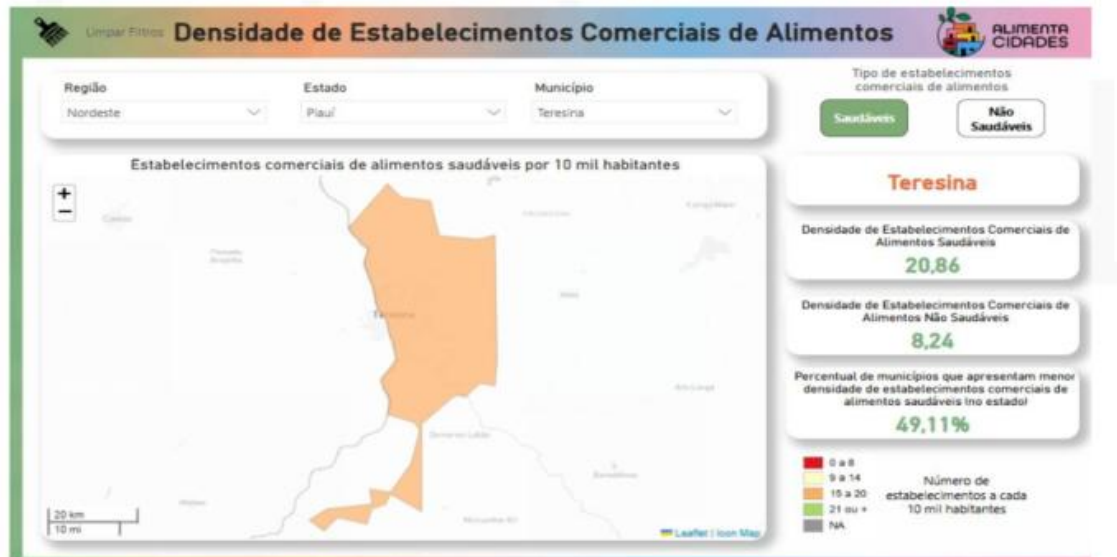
Limpar Filtros Densidade de Estabelecimentos Comerciais de Alimentos

ALIMENTA CIDADES

Região
Nordeste

Estado
Piauí

Município
Teresina

Tipo de estabelecimentos comerciais de alimentos

Saudáveis

Não Saudáveis

Estabelecimentos comerciais de alimentos saudáveis por 10 mil habitantes

+
−

Teresina

20 km
10 mi

Leaflet | Icon Map

Teresina

Densidade de Estabelecimentos Comerciais de Alimentos Saudáveis
20,86

Densidade de Estabelecimentos Comerciais de Alimentos Não Saudáveis
8,24

Percentual de municípios que apresentam menor densidade de estabelecimentos comerciais de alimentos saudáveis (no estado)
49,11%

0 a 8
9 a 14
15 a 20
21 ou +
NA

Número de estabelecimentos a cada 10 mil habitantes